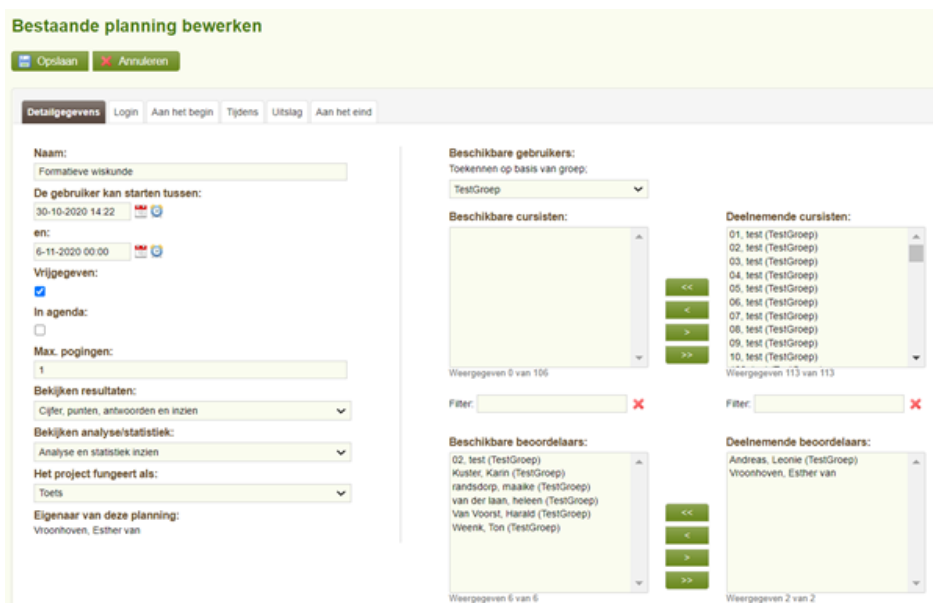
Bestaande planning bewerken

Opslaan | Annuleren

Detailgegevens | Login | Aan het begin | Tijdens | Uitslag | Aan het eind

Naam:
Formatieve wiskunde

De gebruiker kan starten tussen:
30-10-2020 14:22

en:
6-11-2020 00:00

Vrijgegeven:

In agenda:

Max. pogingen:
1

Bekijken resultaten:
Cijfer, punten, antwoorden en inzien

Bekijken analyse/statistiek:
Analyse en statistiek inzien

Het project fungeert als:
Toets

Eigenaar van deze planning:
Vroonhoven, Esther van

Beschikbare gebruikers:
Toekennen op basis van groep;
TestGroep

Beschikbare cursisten:

Weergegeven 0 van 106

Filter:

<<
<
>
>>

Deelnemende cursisten:
01, test (TestGroep)
02, test (TestGroep)
03, test (TestGroep)
04, test (TestGroep)
05, test (TestGroep)
06, test (TestGroep)
07, test (TestGroep)
08, test (TestGroep)
09, test (TestGroep)
10, test (TestGroep)

Weergegeven 113 van 113

Filter:

Beschikbare beoordelaars:
02, test (TestGroep)
Kuster, Karin (TestGroep)
randsdorp, maaike (TestGroep)
van der laan, heleen (TestGroep)
Van Voorst, Harald (TestGroep)
Weenk, Ton (TestGroep)

Weergegeven 6 van 6

<<
<
>
>>

Deelnemende beoordelaars:
Andreas, Leonie (TestGroep)
Vroonhoven, Esther van

Weergegeven 2 van 2